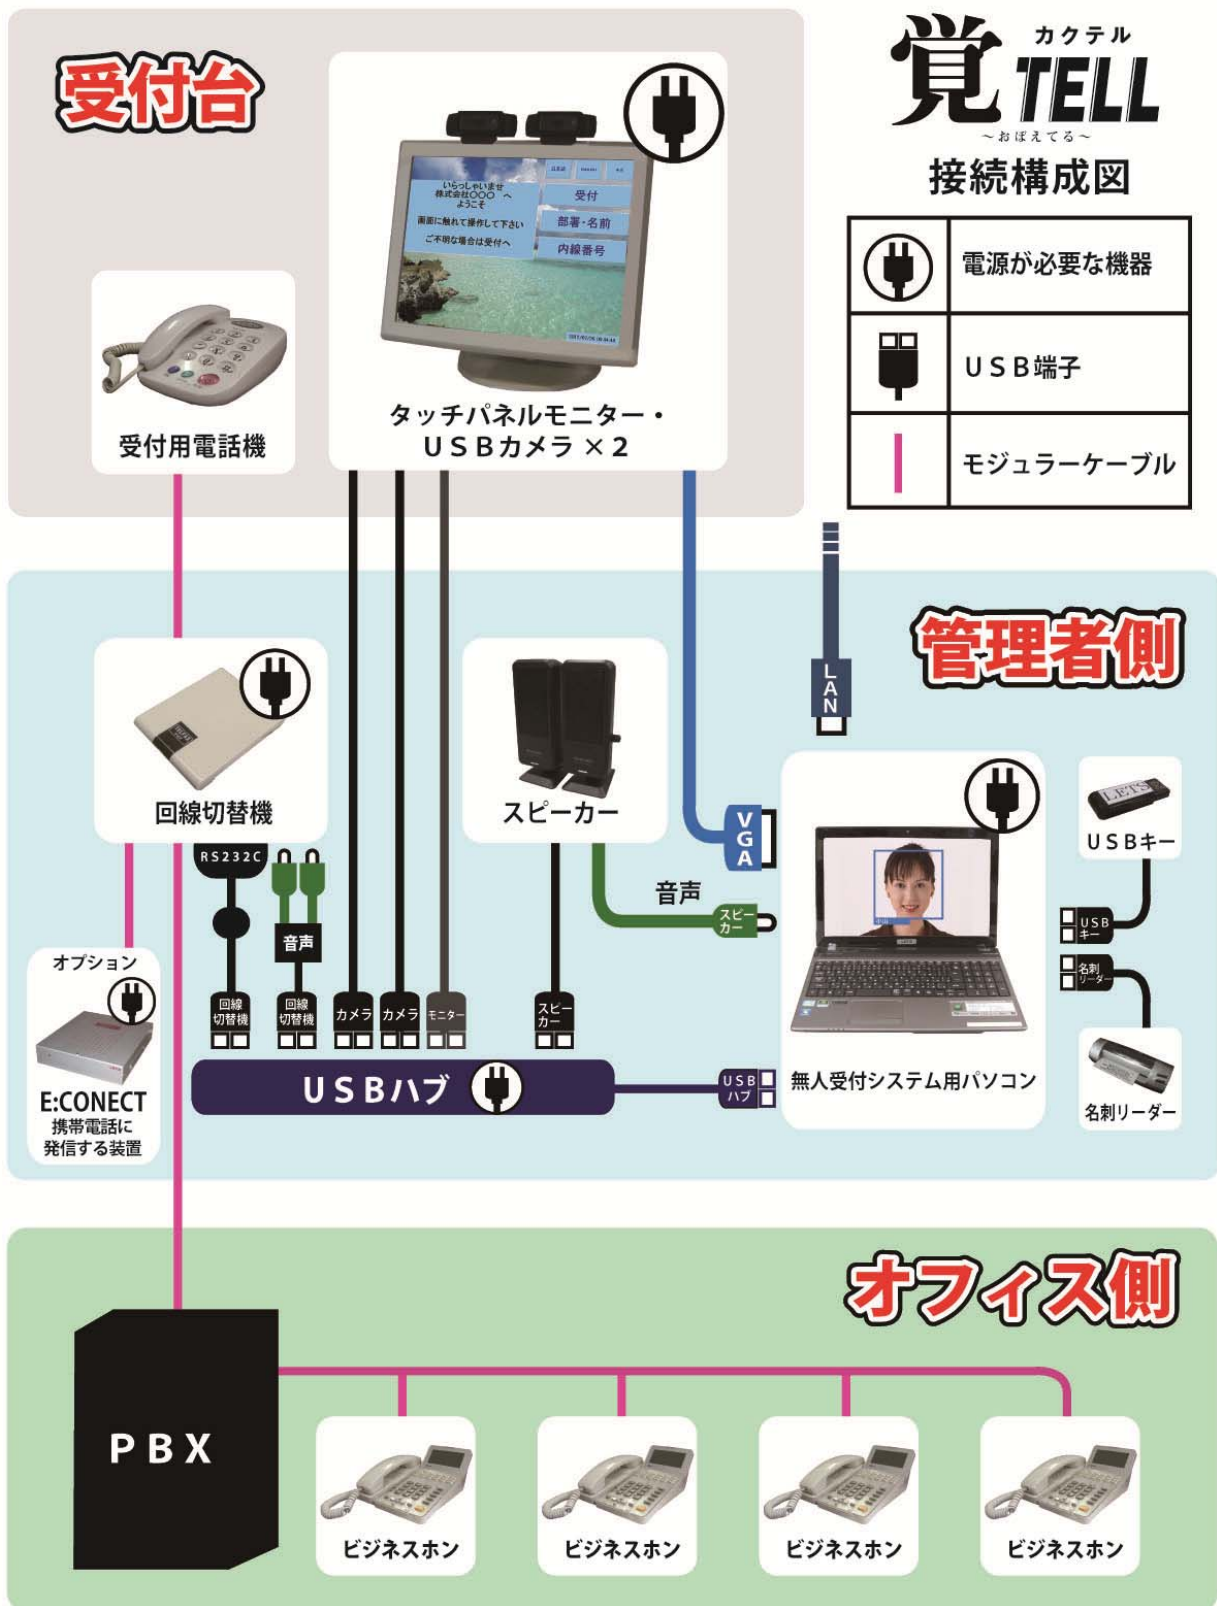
受付台

カクテル
覚TELL
～おぼえてる～
接続構成図

| | |
|---|---|
| | 電源が必要な機器 |
| | USB端子 |
| | モジュラーケーブル |

いらっしゃいませ
株式会社○○○ へ
ようこそ
画面に触れて操作して下さい
ご不明な場合は受付へ
受付
部署・名前
内線番号

受付用電話機

タッチパネルモニター・USBカメラ ×2

管理者側

LAN

回線切替機

スピーカー

VGA

USBキー

音声

スピーカー

RS232C

音声

USBキー

名刺リーダー

オプション

回線切替機
回線切替機
カメラ
カメラ
モニター
スピーカー

E:CONECT
携帯電話に発信する装置

USBハブ

USBハブ

無人受付システム用パソコン

名刺リーダー

オフィス側

PBX

ビジネスホン
ビジネスホン
ビジネスホン
ビジネスホン